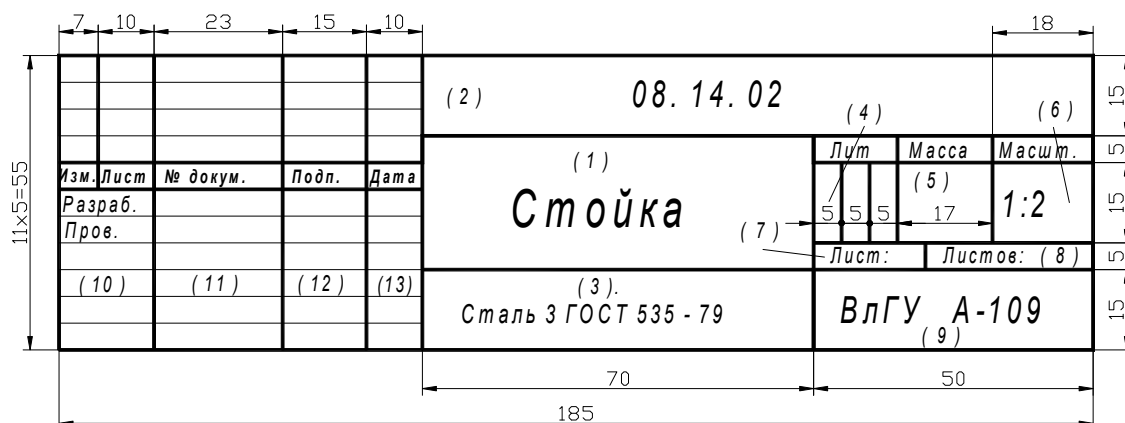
7 10 23 15 10 18

11x5=55

| Изм. | Лист | № докум. | Подп. | Дата |
|---|---|---|---|---|
| Разраб. | | | | |
| Пров. | | | | |
| (10) | (11) | (12) | (13) | |

(2) 08. 14. 02

(1)
Стойка

(3).
Сталь 3 ГОСТ 535 - 79

(4) Лит
5 5 5

Масса
(5)
17

(6) Масшт.
1:2

(7) Лист:

Листов: (8)

ВлГУ А-109
(9)

15 5 15 5 15

70 50

185